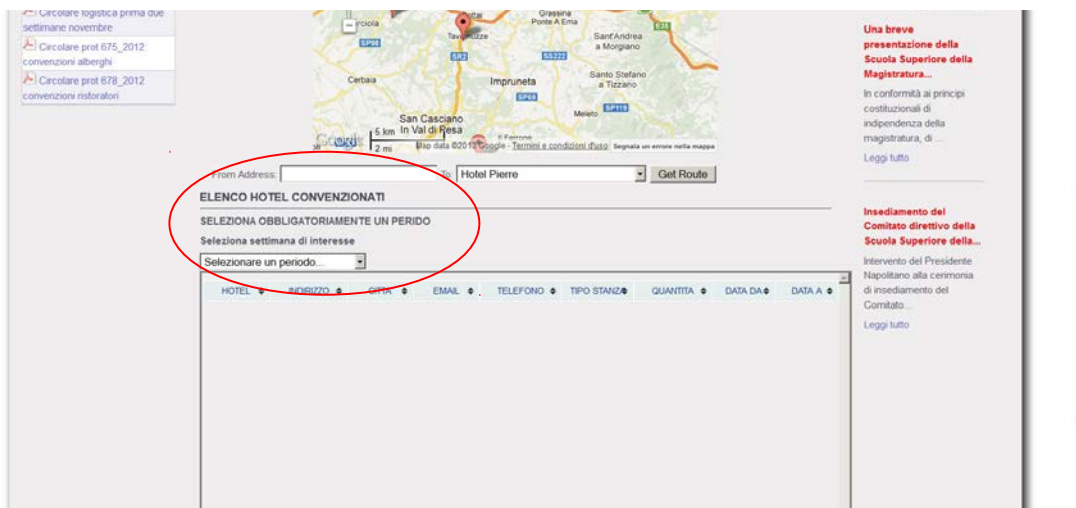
Circolare logistica prima due settimane novembre

Circolare prot 675_2012 convenzioni alberghi

Circolare prot 678_2012 convenzioni ristoratori

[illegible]rciola
Tavarnuzze
Grassina Ponte A Ema
Sant'Andrea a Morgiano
SP98
SR2
SS222
Cerbaia
Impruneta
Santo Stefano a Tizzano
SP69
SP119
Meleto
San Casciano In Val di Pesa
5 km
2 mi
Il Ferrone
Map data ©2013 Google - Termini e condizioni d'uso Segnala un errore nella mappa

From Address: To: Hotel Pierre Get Route

ELENCO HOTEL CONVENZIONATI

SELEZIONA OBBLIGATORIAMENTE UN PERIDO

Seleziona settimana di interesse

Selezionare un periodo...

| HOTEL | INDIRIZZO | CITTA | EMAIL | TELEFONO | TIPO STANZA | QUANTITA | DATA DA | DATA A |
|---|---|---|---|---|---|---|---|---|

Una breve presentazione della Scuola Superiore della Magistratura...

In conformità ai principi costituzionali di indipendenza della magistratura, di ...

Leggi tutto

Insediamento del Comitato direttivo della Scuola Superiore della...

Intervento del Presidente Napolitano alla cerimonia di insediamento del Comitato...

Leggi tutto